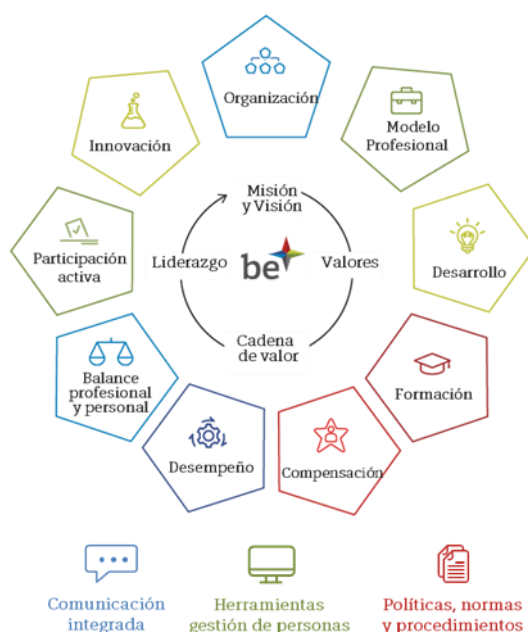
Organización

Innovación

Modelo Profesional

Misión y Visión

Participación activa

Liderazgo

be

Valores

Desarrollo

Cadena de valor

Formación

Balance profesional y personal

Desempeño

Compensación

Comunicación integrada

Herramientas gestión de personas

Políticas, normas y procedimientos